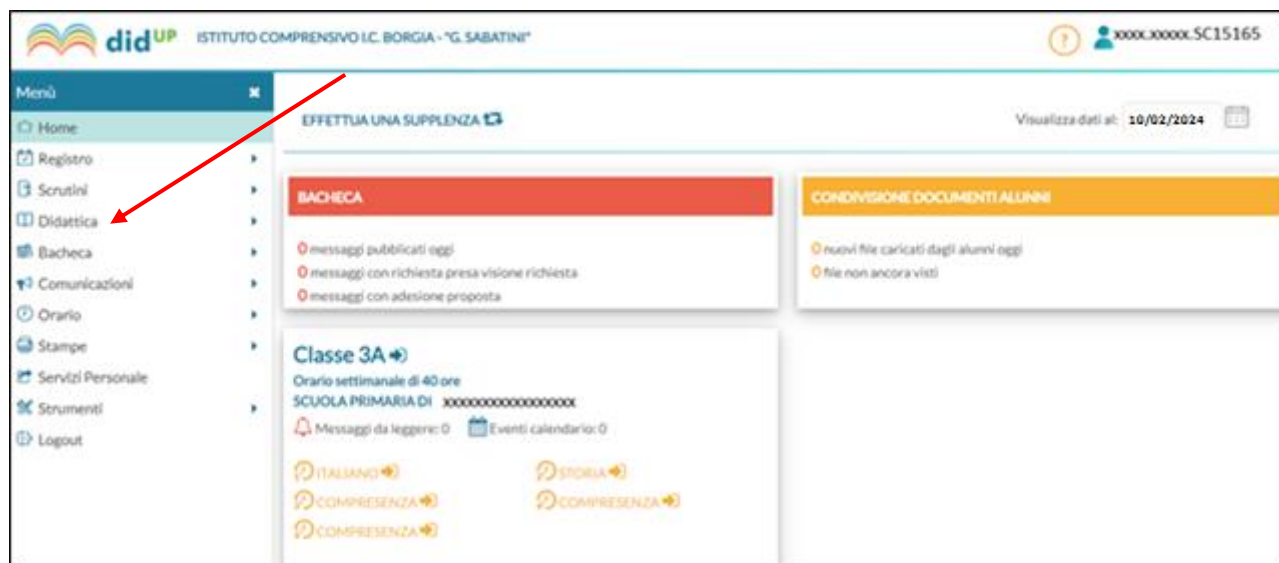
didUP ISTITUTO COMPRENSIVO I.C. BORGIA - "G. SABATINI"

?

xxxx.xxxxx.SC15165

Menù

Home
Registro
Scrutini
Didattica
Bacheca
Comunicazioni
Orario
Stampe
Servizi Personale
Strumenti
Logout

EFFETTUA UNA SUPPLENZA

Visualizza dati al: 10/02/2024

BACHECA

0 messaggi pubblicati oggi
0 messaggi con richiesta presa visione richiesta
0 messaggi con adesione proposta

CONDIVISIONE DOCUMENTI ALUNNI

0 nuovi file caricati dagli alunni oggi
0 file non ancora visti

Classe 3A

Orario settimanale di 40 ore
SCUOLA PRIMARIA DI xxxxxxxxxxxxxxxxx
Messaggi da leggere: 0 Eventi calendario: 0

ITALIANO
STORIA
COMPRESENZA
COMPRESENZA
COMPRESENZA